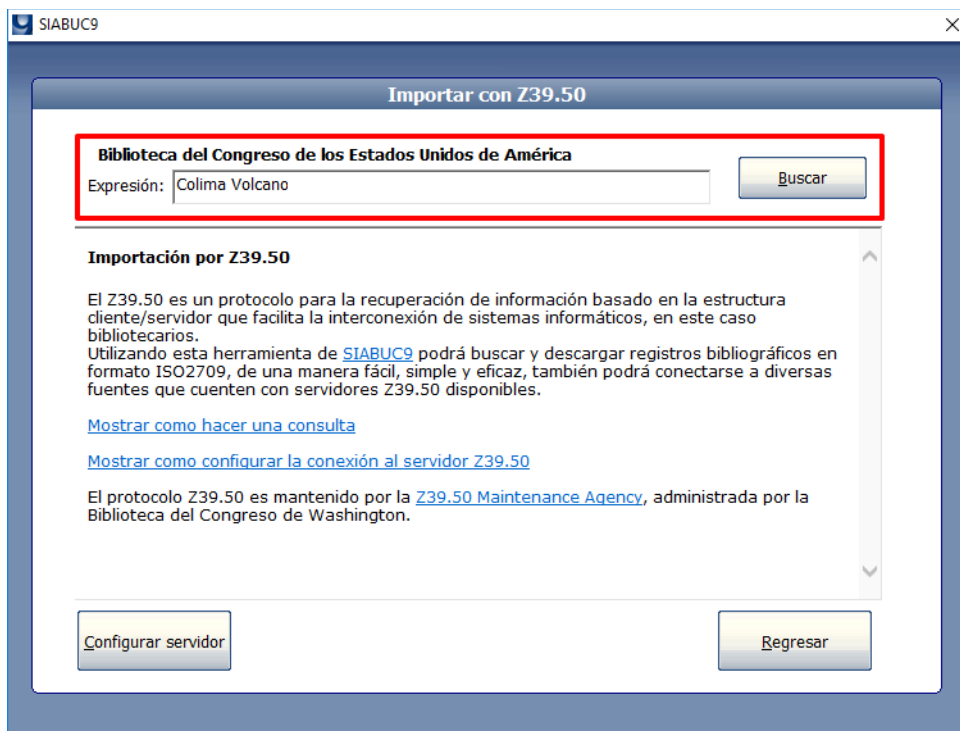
SIABUC9

Importar con Z39.50

Biblioteca del Congreso de los Estados Unidos de América

Expresión: Colima Volcano

Buscar

Importación por Z39.50

El Z39.50 es un protocolo para la recuperación de información basado en la estructura cliente/servidor que facilita la interconexión de sistemas informáticos, en este caso bibliotecarios.
Utilizando esta herramienta de SIABUC9 podrá buscar y descargar registros bibliográficos en formato ISO2709, de una manera fácil, simple y eficaz, también podrá conectarse a diversas fuentes que cuenten con servidores Z39.50 disponibles.

Mostrar como hacer una consulta

Mostrar como configurar la conexión al servidor Z39.50

El protocolo Z39.50 es mantenido por la Z39.50 Maintenance Agency, administrada por la Biblioteca del Congreso de Washington.

Configurar servidor

Regresar